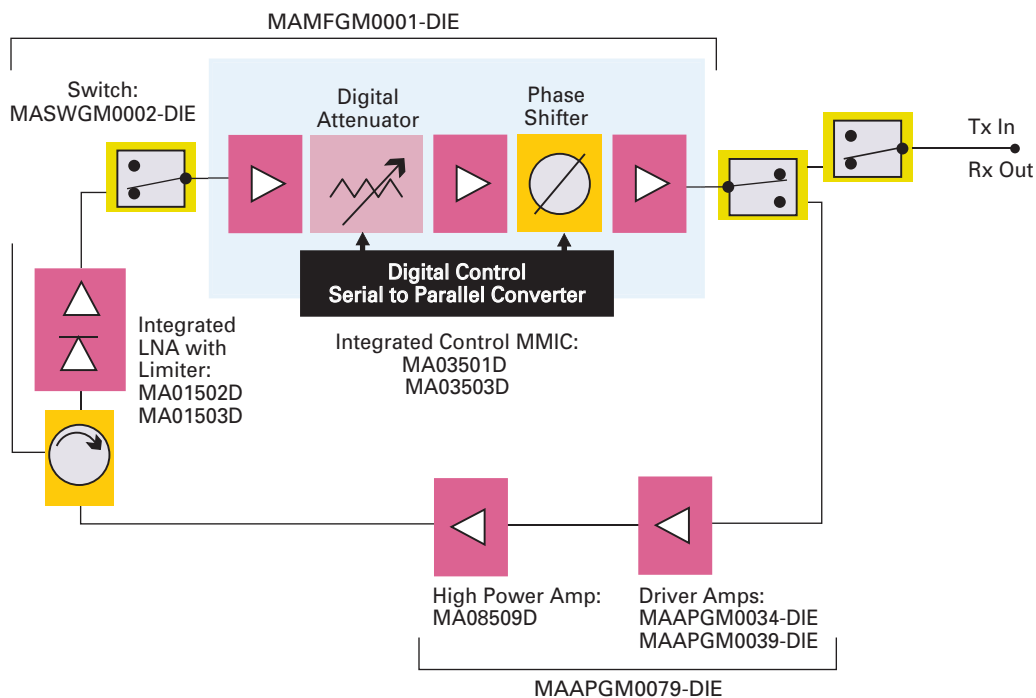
MAMFGM0001-DIE

Switch:
MASWGM0002-DIE

Digital Attenuator

Phase Shifter

Tx In

Rx Out

Digital Control
Serial to Parallel Converter

Integrated LNA with Limiter:
MA01502D
MA01503D

Integrated Control MMIC:
MA03501D
MA03503D

High Power Amp:
MA08509D

Driver Amps:
MAAPGM0034-DIE
MAAPGM0039-DIE

MAAPGM0079-DIE